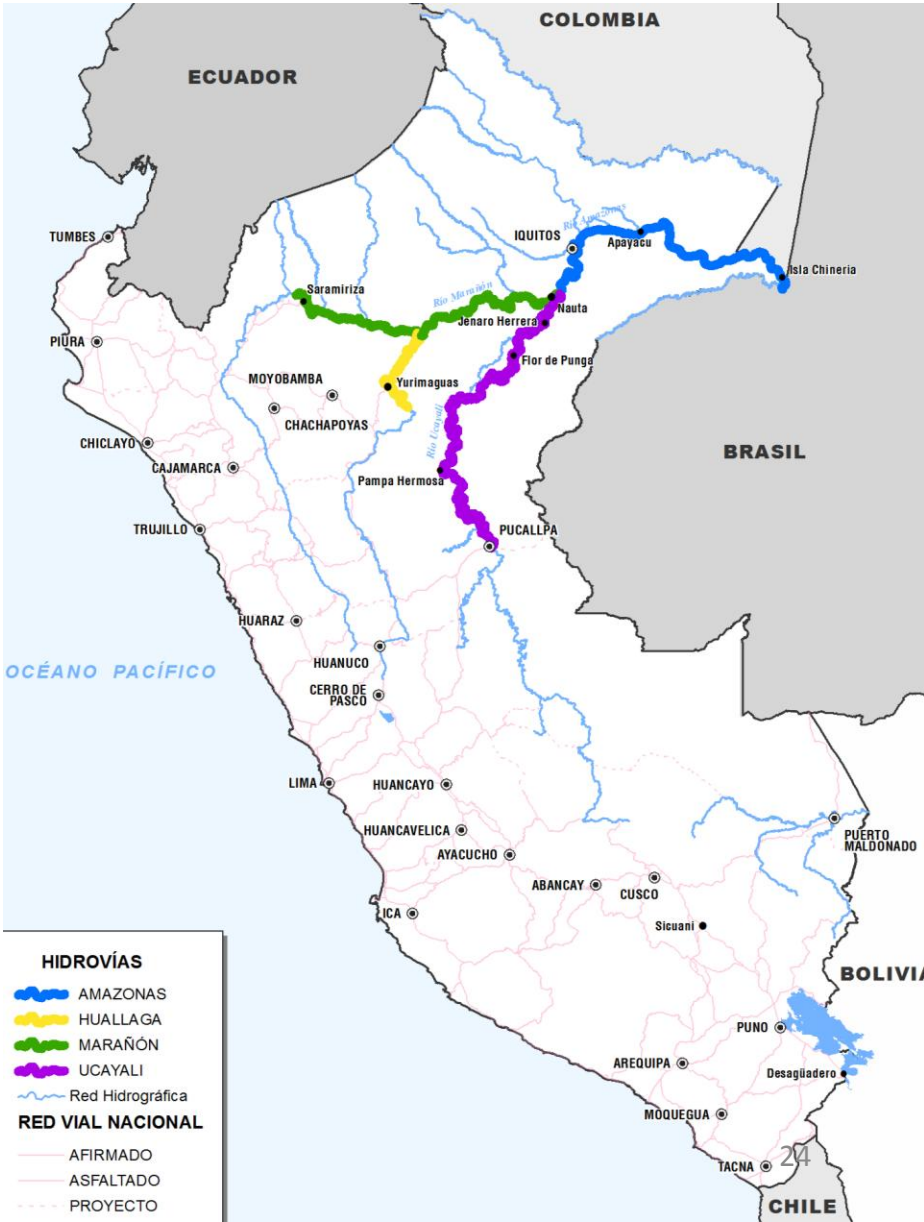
COLOMBIA

ECUADOR

TUMBES

IQUITOS

Rio Amazonas

Apayacu

Isla Chineria

Saramiriza

Rio Marañon

Nauta

Jenaro Herrera

PIURA

Flor de Punga

MOYOBAMBA

Yurimaguas

CHACHAPOYAS

Rio Ucayali

CHICLAYO

BRASIL

CAJAMARCA

Pampa Hermosa

TRUJILLO

PUCALLPA

HUARAZ

OCÉANO PACÍFICO

HUANUCO

CERRO DE PASCO

LIMA

HUANCAYO

HUANCAVELICA

PUERTO MALDONADO

AYACUCHO

ABANCAY

CUSCO

ICA

Sicuani

HIDROVÍAS

AMAZONAS

HUALLAGA

MARAÑÓN

UCAYALI

Red Hidrográfica

RED VIAL NACIONAL

AFIRMADO

ASFALTADO

PROYECTO

BOLIVIA

PUNO

AREQUIPA

Desagüadero

MOQUEGUA

TACNA

24

CHILE